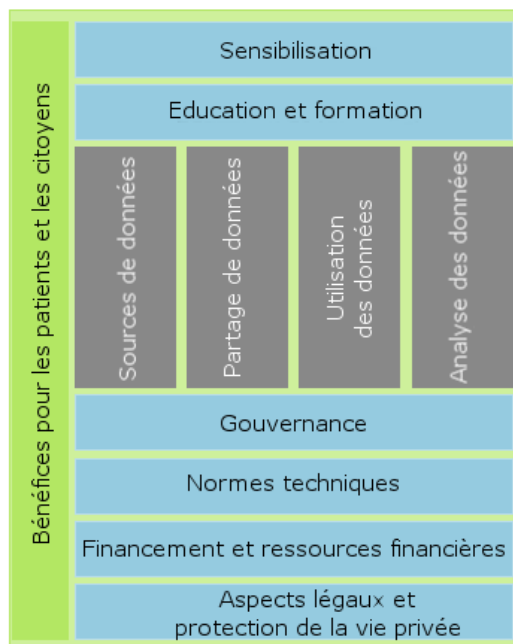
Bénéfices pour les patients et les citoyens

Sensibilisation

Education et formation

Sources de données

Partage de données

Utilisation des données

Analyse des données

Gouvernance

Normes techniques

Financement et ressources financières

Aspects légaux et protection de la vie privée